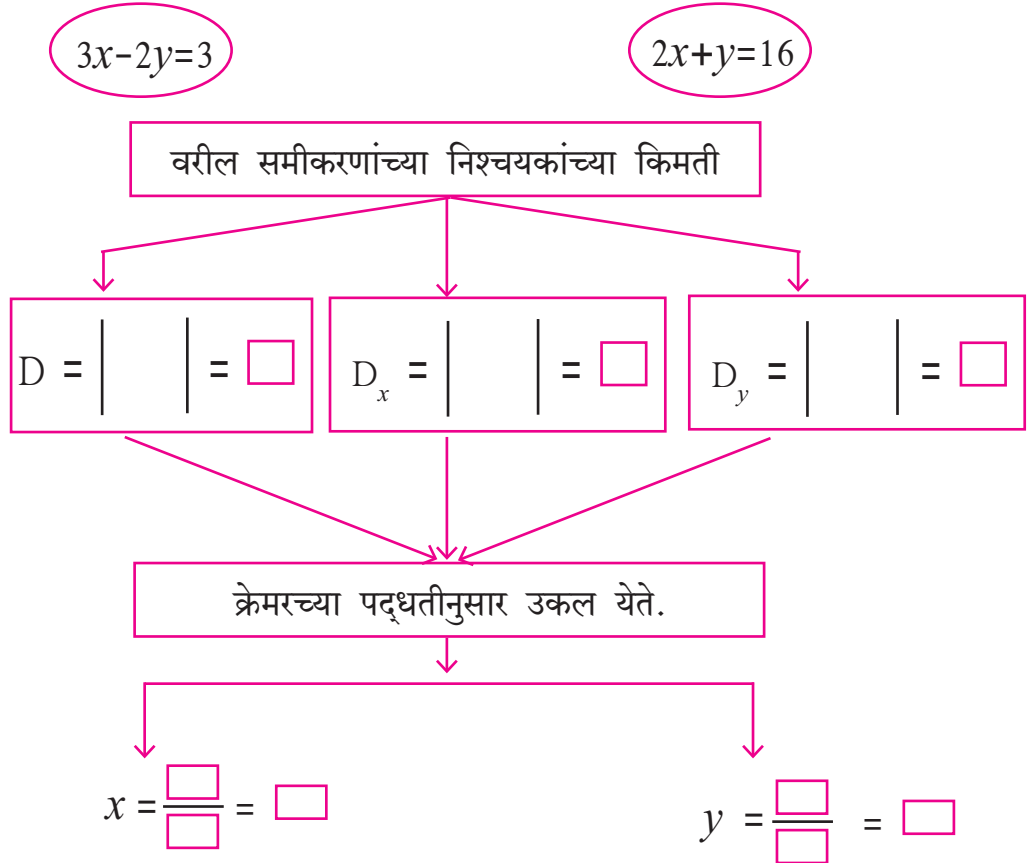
$3x-2y=3$

$2x+y=16$

वरील समीकरणांच्या निश्चयकांच्या किमती

D = $\begin{vmatrix} & \end{vmatrix}$ = $\square$

$D_x$ = $\begin{vmatrix} & \end{vmatrix}$ = $\square$

$D_y$ = $\begin{vmatrix} & \end{vmatrix}$ = $\square$

क्रेमरच्या पद्धतीनुसार उकल येते.

$x = \frac{\square}{\square} = \square$

$y = \frac{\square}{\square} = \square$